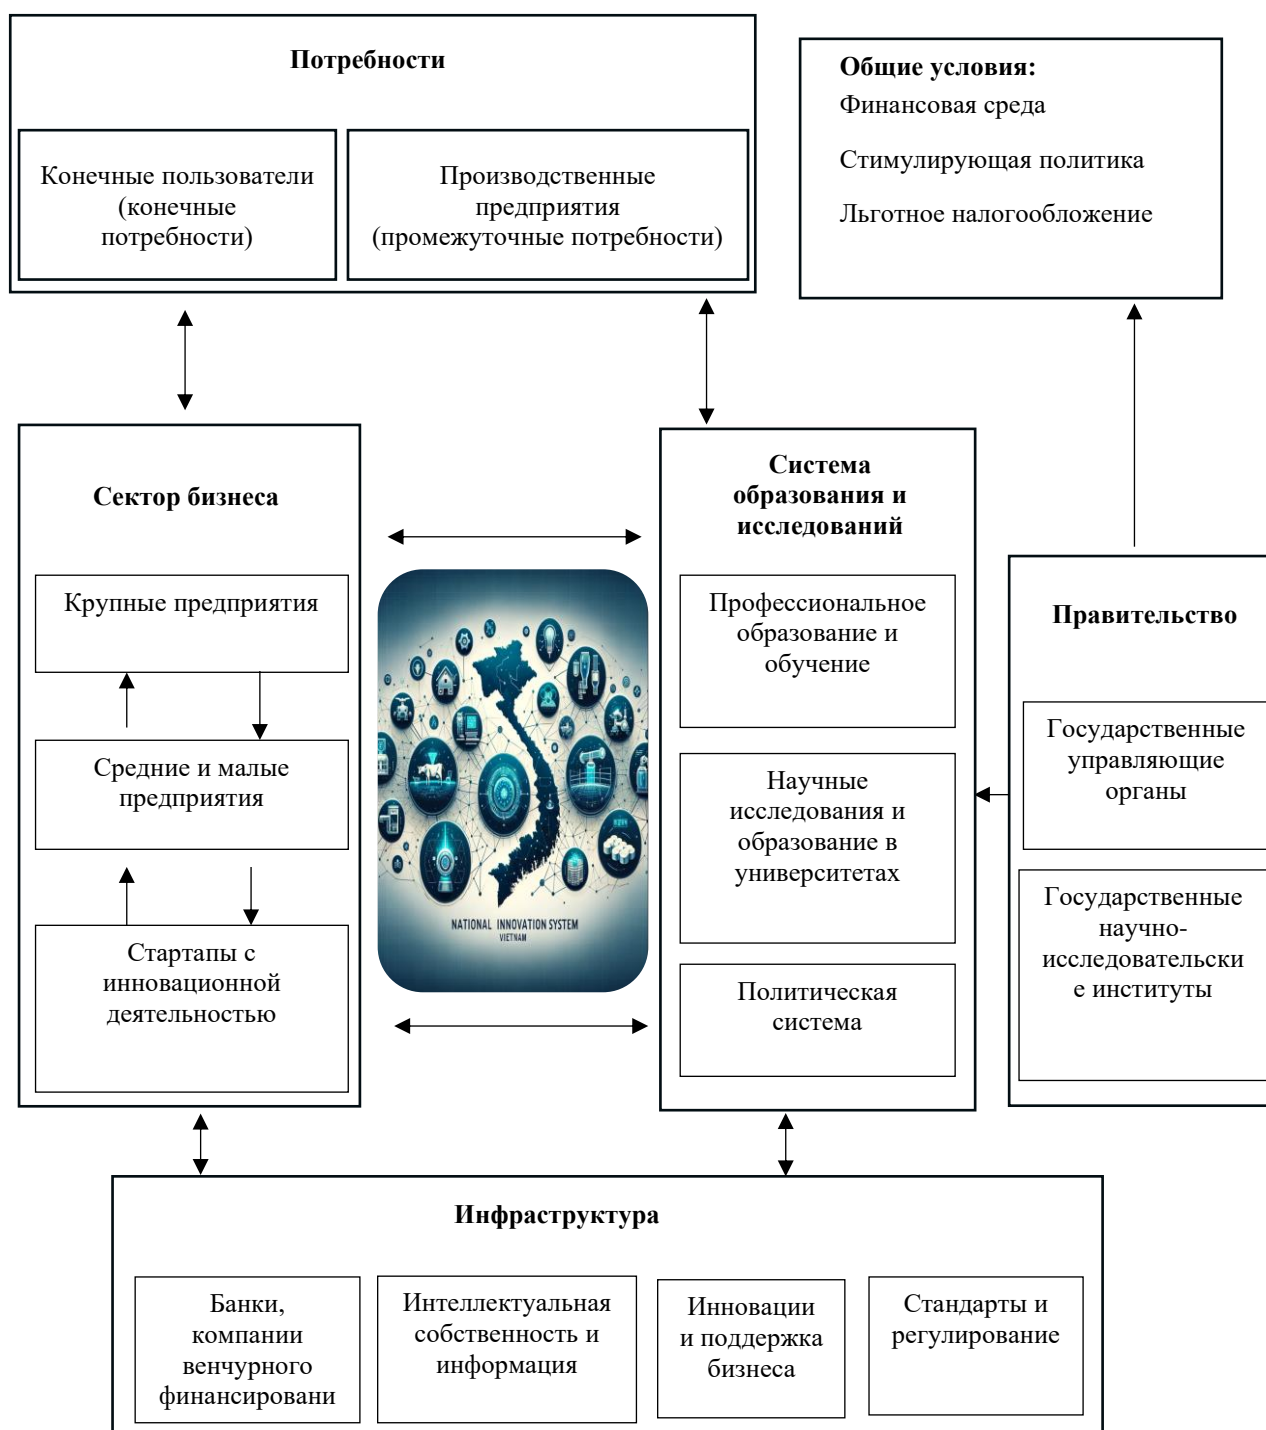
Потребности

Конечные пользователи (конечные потребности)

Производственные предприятия (промежуточные потребности)

Общие условия:
Финансовая среда
Стимулирующая политика
Льготное налогообложение

Сектор бизнеса

Крупные предприятия

Средние и малые предприятия

Стартапы с инновационной деятельностью

NATIONAL INNOVATION SYSTEM
VIETNAM

Система образования и исследований

Профессиональное образование и обучение

Научные исследования и образование в университетах

Политическая система

Правительство

Государственные управляющие органы

Государственные научно-исследовательские институты

Инфраструктура

Банки, компании венчурного финансировани

Интеллектуальная собственность и информация

Инновации и поддержка бизнеса

Стандарты и регулирование